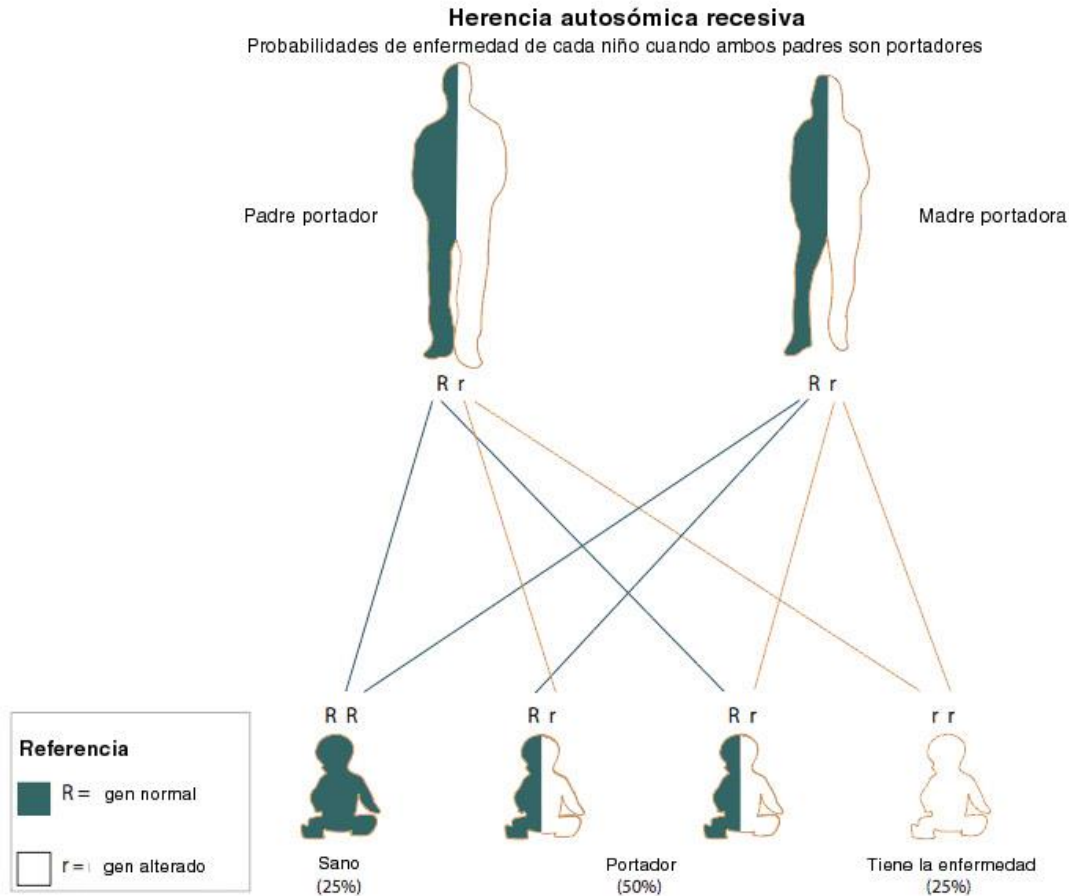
Herencia autosómica recesiva
Probabilidades de enfermedad de cada niño cuando ambos padres son portadores

Padre portador

Madre portadora

R r

R r

R R

R r

R r

r r

Referencia

R = gen normal

r = gen alterado

Sano
(25%)

Portador
(50%)

Tiene la enfermedad
(25%)